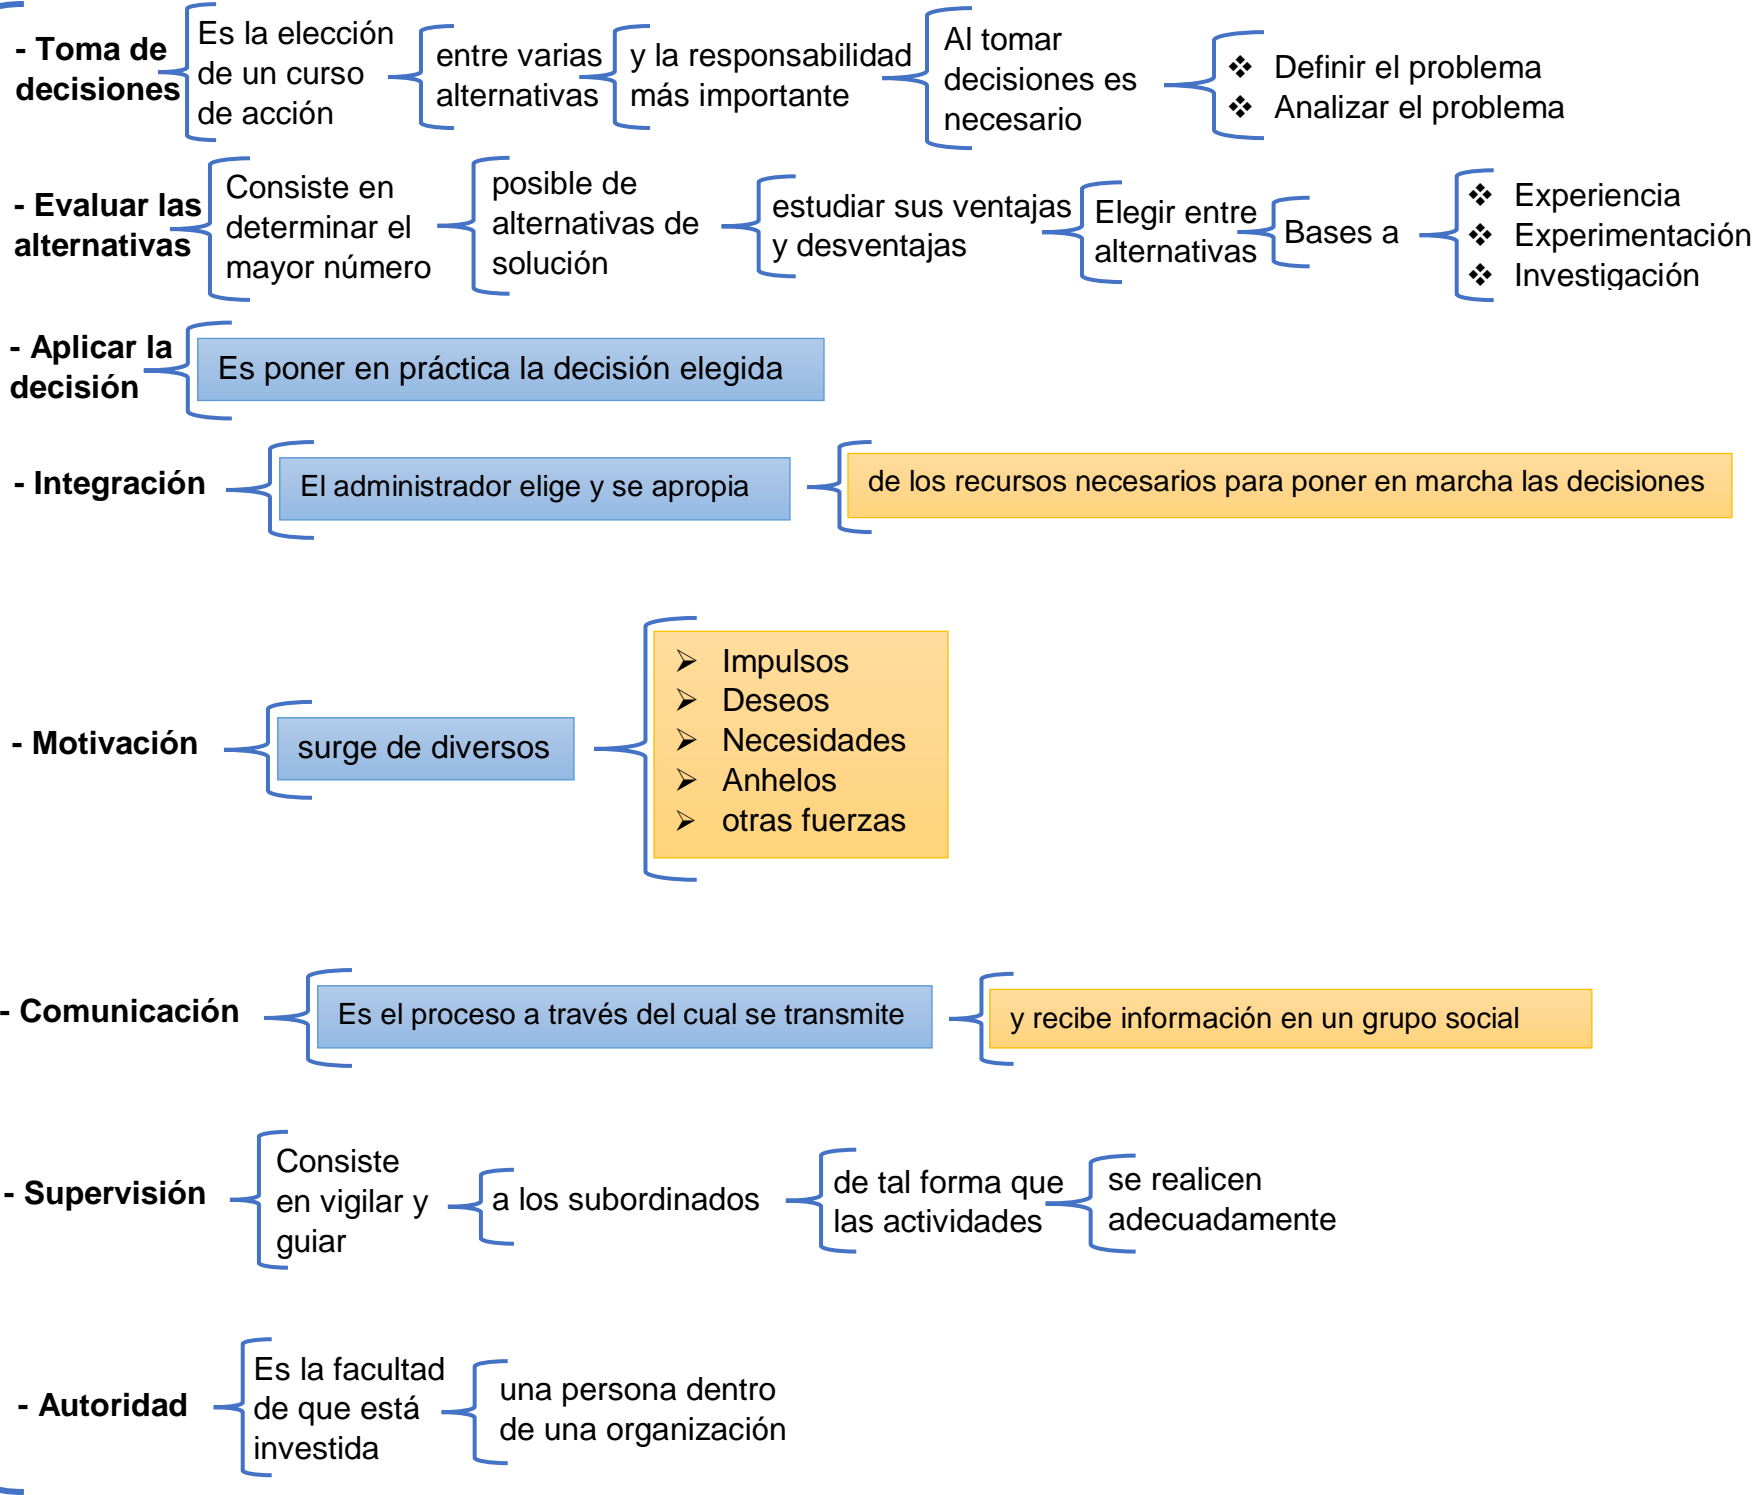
- Toma de decisiones

Es la elección de un curso de acción

entre varias alternativas

y la responsabilidad más importante

Al tomar decisiones es necesario

❖ Definir el problema
❖ Analizar el problema

- Evaluar las alternativas

Consiste en determinar el mayor número

posible de alternativas de solución

estudiar sus ventajas y desventajas

Elegir entre alternativas

Bases a

❖ Experiencia
❖ Experimentación
❖ Investigación

- Aplicar la decisión

Es poner en práctica la decisión elegida

- Integración

El administrador elige y se apropia

de los recursos necesarios para poner en marcha las decisiones

- Motivación

surge de diversos

➢ Impulsos
➢ Deseos
➢ Necesidades
➢ Anhelos
➢ otras fuerzas

- Comunicación

Es el proceso a través del cual se transmite

y recibe información en un grupo social

- Supervisión

Consiste en vigilar y guiar

a los subordinados

de tal forma que las actividades

se realicen adecuadamente

- Autoridad

Es la facultad de que está investida

una persona dentro de una organización